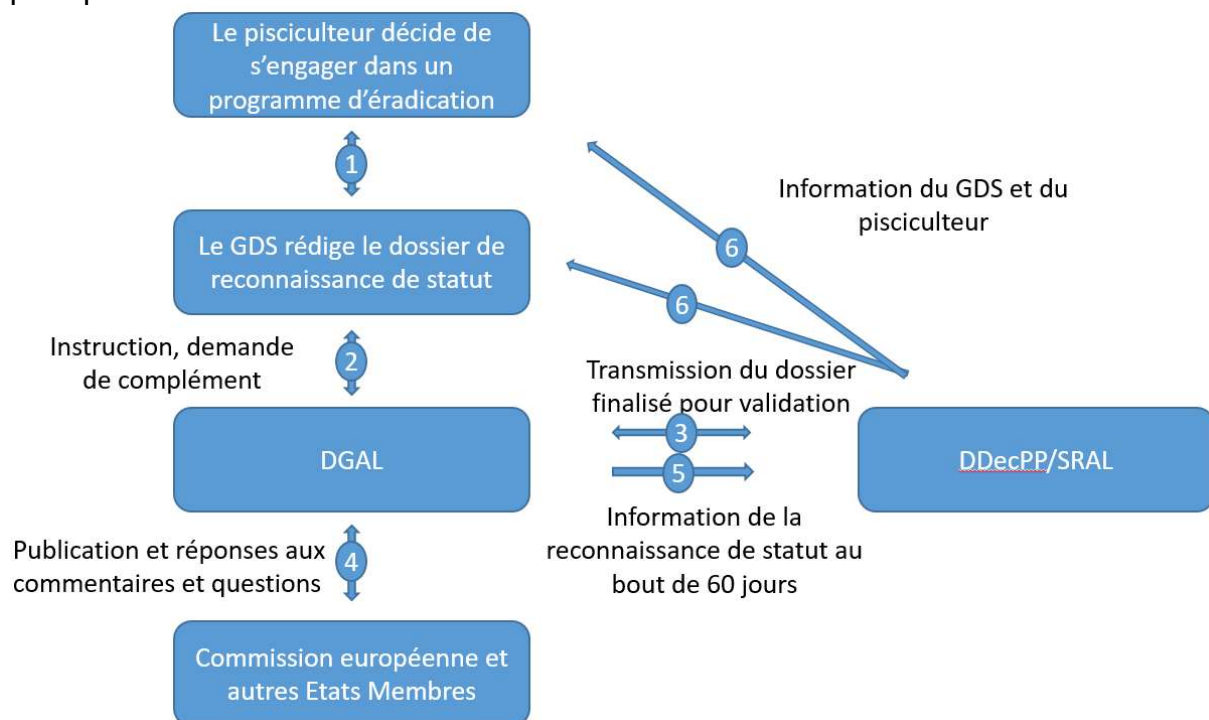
Le pisciculteur décide de s'engager dans un programme d'éradication

1

Information du GDS et du pisciculteur

6

Le GDS rédige le dossier de reconnaissance de statut

6

Instruction, demande de complément

2

Transmission du dossier finalisé pour validation

DGAL

3

5

DDecPP/SRAL

Information de la reconnaissance de statut au bout de 60 jours

Publication et réponses aux commentaires et questions

4

Commission européenne et autres Etats Membres